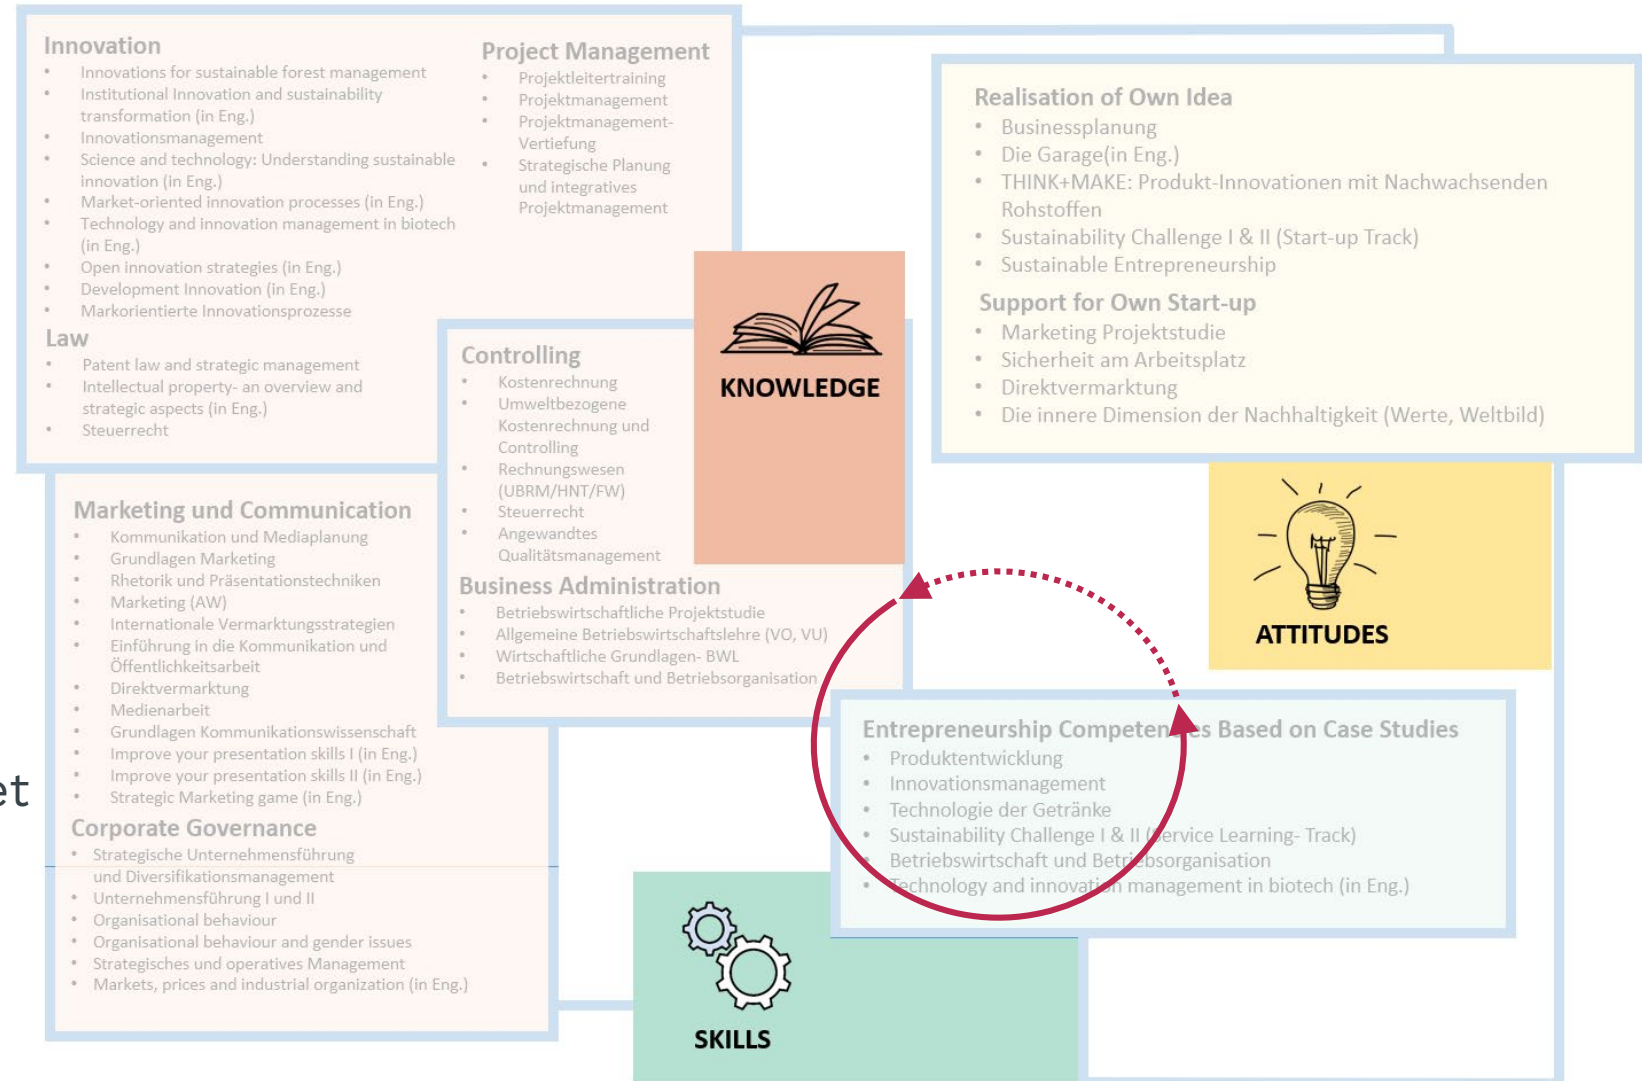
Innovation
- Innovations for sustainable forest management
- Institutional Innovation and sustainability transformation (in Eng.)
- Innovationsmanagement
- Science and technology: Understanding sustainable innovation (in Eng.)
- Market-oriented innovation processes (in Eng.)
- Technology and innovation management in biotech (in Eng.)
- Open innovation strategies (in Eng.)
- Development Innovation (in Eng.)
- Markorientierte Innovationsprozesse

Law
- Patent law and strategic management
- Intellectual property- an overview and strategic aspects (in Eng.)
- Steuerrecht

Project Management
- Projektleitertraining
- Projektmanagement
- Projektmanagement-Vertiefung
- Strategische Planung und integratives Projektmanagement

KNOWLEDGE

Controlling
- Kostenrechnung
- Umweltbezogene Kostenrechnung und Controlling
- Rechnungswesen (UBRM/HNT/FW)
- Steuerrecht
- Angewandtes Qualitätsmanagement

Business Administration
- Betriebswirtschaftliche Projektstudie
- Allgemeine Betriebswirtschaftslehre (VO, VU)
- Wirtschaftliche Grundlagen- BWL
- Betriebswirtschaft und Betriebsorganisation

Marketing und Communication
- Kommunikation und Mediaplanung
- Grundlagen Marketing
- Rhetorik und Präsentationstechniken
- Marketing (AW)
- Internationale Vermarktungsstrategien
- Einführung in die Kommunikation und Öffentlichkeitsarbeit
- Direktvermarktung
- Medienarbeit
- Grundlagen Kommunikationswissenschaft
- Improve your presentation skills I (in Eng.)
- Improve your presentation skills II (in Eng.)
- Strategic Marketing game (in Eng.)

Corporate Governance
- Strategische Unternehmensführung und Diversifikationsmanagement
- Unternehmensführung I und II
- Organisational behaviour
- Organisational behaviour and gender issues
- Strategisches und operatives Management
- Markets, prices and industrial organization (in Eng.)

et

Realisation of Own Idea
- Businessplanung
- Die Garage(in Eng.)
- THINK+MAKE: Produkt-Innovationen mit Nachwachsenden Rohstoffen
- Sustainability Challenge I & II (Start-up Track)
- Sustainable Entrepreneurship

Support for Own Start-up
- Marketing Projektstudie
- Sicherheit am Arbeitsplatz
- Direktvermarktung
- Die innere Dimension der Nachhaltigkeit (Werte, Weltbild)

ATTITUDES

Entrepreneurship Competen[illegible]s Based on Case Studies
- Produktentwicklung
- Innovationsmanagement
- Technologie der Getränke
- Sustainability Challenge I & II (Service Learning- Track)
- Betriebswirtschaft und Betriebsorganisation
- Technology and innovation management in biotech (in Eng.)

SKILLS